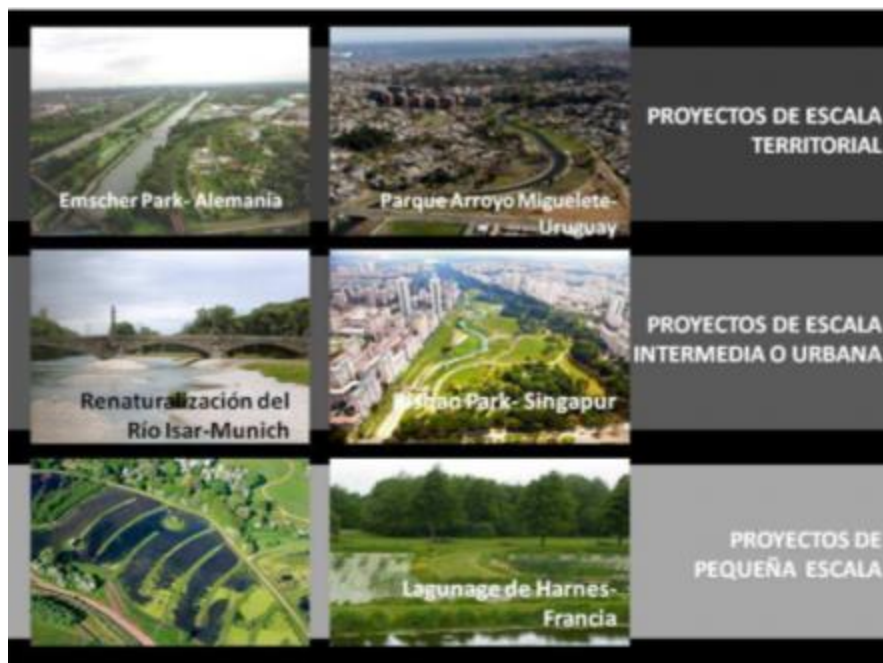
Emscher Park- Alemania

Parque Arroyo Miguelete-Uruguay

PROYECTOS DE ESCALA TERRITORIAL

Renaturalización del Río Isar-Munich

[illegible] Park- Singapur

PROYECTOS DE ESCALA INTERMEDIA O URBANA

Lagunage de Harnes-Francia

PROYECTOS DE PEQUEÑA ESCALA